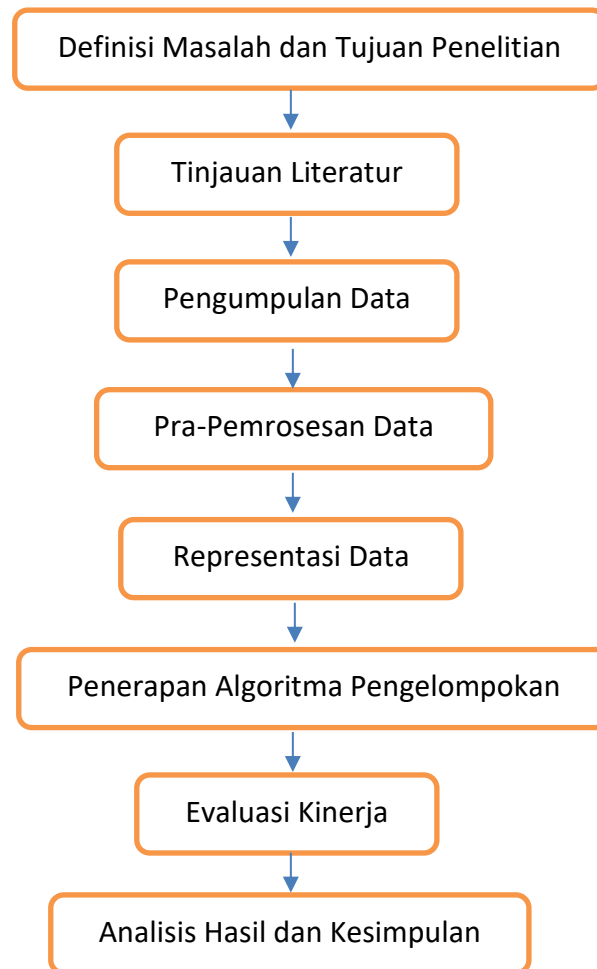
Definisi Masalah dan Tujuan Penelitian

Tinjauan Literatur

Pengumpulan Data

Pra-Pemrosesan Data

Representasi Data

Penerapan Algoritma Pengelompokan

Evaluasi Kinerja

Analisis Hasil dan Kesimpulan